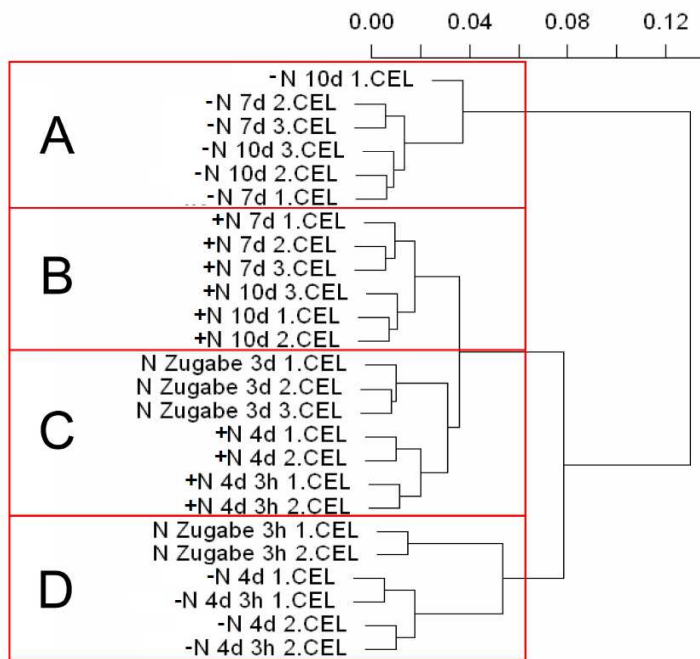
0.00 0.04 0.08 0.12

A
-N 10d 1.CEL
-N 7d 2.CEL
-N 7d 3.CEL
-N 10d 3.CEL
-N 10d 2.CEL
-N 7d 1.CEL

B
+N 7d 1.CEL
+N 7d 2.CEL
+N 7d 3.CEL
+N 10d 3.CEL
+N 10d 1.CEL
+N 10d 2.CEL

C
N Zugabe 3d 1.CEL
N Zugabe 3d 2.CEL
N Zugabe 3d 3.CEL
+N 4d 1.CEL
+N 4d 2.CEL
+N 4d 3h 1.CEL
+N 4d 3h 2.CEL

D
N Zugabe 3h 1.CEL
N Zugabe 3h 2.CEL
-N 4d 1.CEL
-N 4d 3h 1.CEL
-N 4d 2.CEL
-N 4d 3h 2.CEL